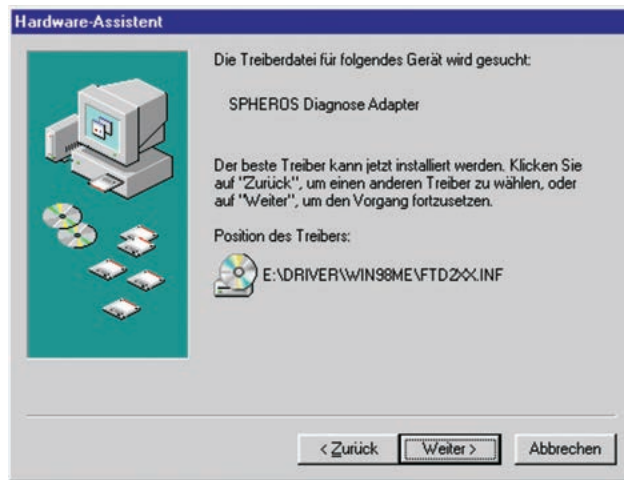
Hardware-Assistent

Die Treiberdatei für folgendes Gerät wird gesucht:

SPHEROS Diagnose Adapter

Der beste Treiber kann jetzt installiert werden. Klicken Sie auf "Zurück", um einen anderen Treiber zu wählen, oder auf "Weiter", um den Vorgang fortzusetzen.

Position des Treibers:

E:\DRIVER\WIN98ME\FTD2XX.INF

< Zurück
Weiter >
Abbrechen